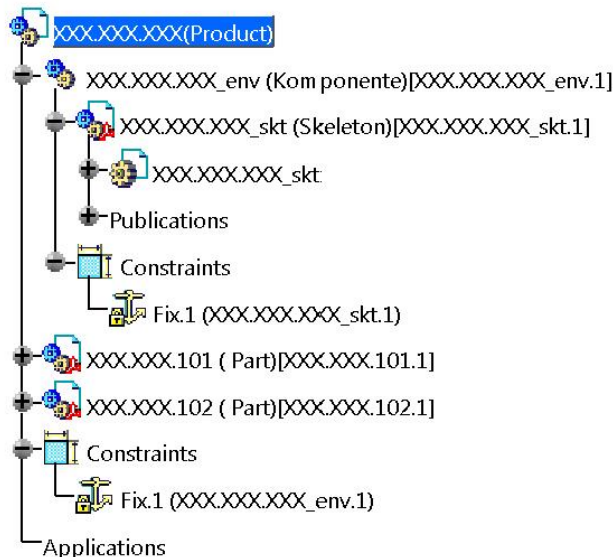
XXX.XXX.XXX(Product)
XXX.XXX.XXX_env (Kom ponente)[XXX.XXX.XXX_env.1]
XXX.XXX.XXX_skt (Skeleton)[XXX.XXX.XXX_skt.1]
XXX.XXX.XXX_skt
Publications
Constraints
Fix.1 (XXX.XXX.XXX_skt.1)
XXX.XXX.101 ( Part)[XXX.XXX.101.1]
XXX.XXX.102 ( Part)[XXX.XXX.102.1]
Constraints
Fix.1 (XXX.XXX.XXX_env.1)
Applications